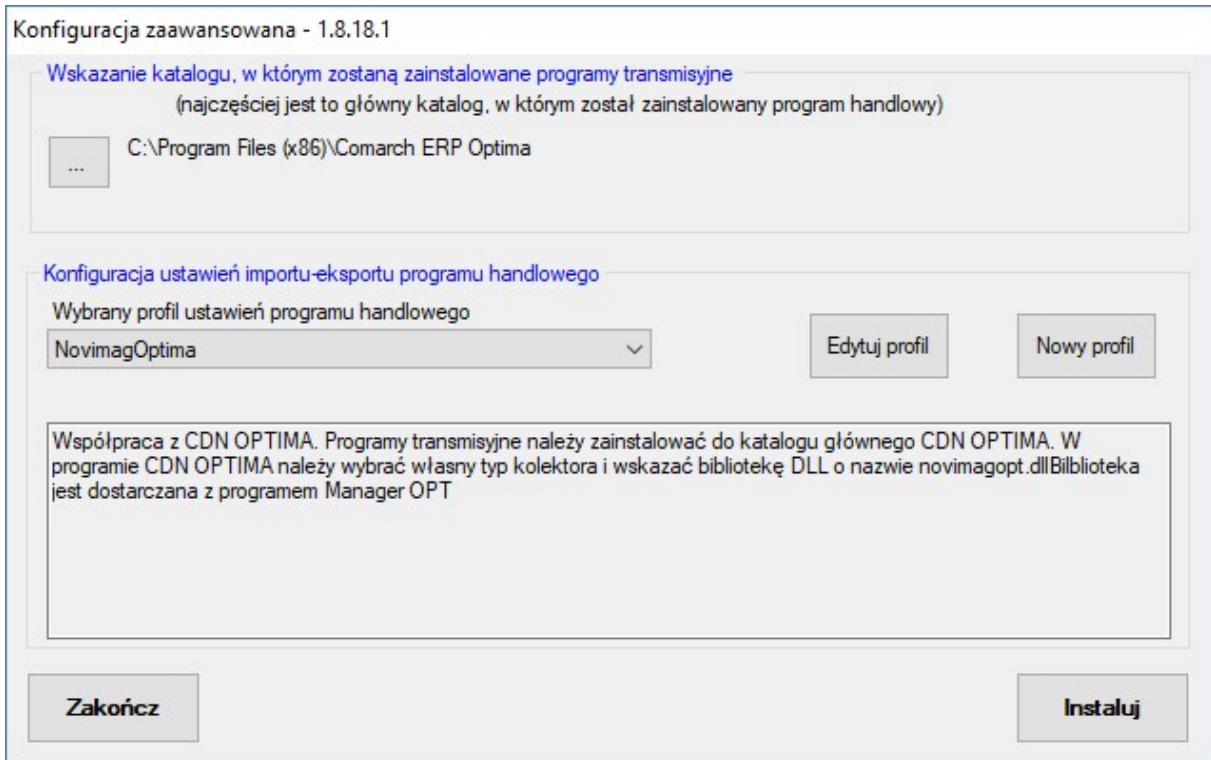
Konfiguracja zaawansowana - 1.8.18.1

Wskazanie katalogu, w którym zostaną zainstalowane programy transmisyjne

(najczęściej jest to główny katalog, w którym został zainstalowany program handlowy)

...

C:\Program Files (x86)\Comarch ERP Optima

Konfiguracja ustawień importu-eksportu programu handlowego

Wybrany profil ustawień programu handlowego

NovimagOptima

Edytuj profil

Nowy profil

Współpraca z CDN OPTIMA. Programy transmisyjne należy zainstalować do katalogu głównego CDN OPTIMA. W programie CDN OPTIMA należy wybrać własny typ kolektora i wskazać bibliotekę DLL o nazwie novimagopt.dllBilblioteka jest dostarczana z programem Manager OPT

Zakończ

Instaluj